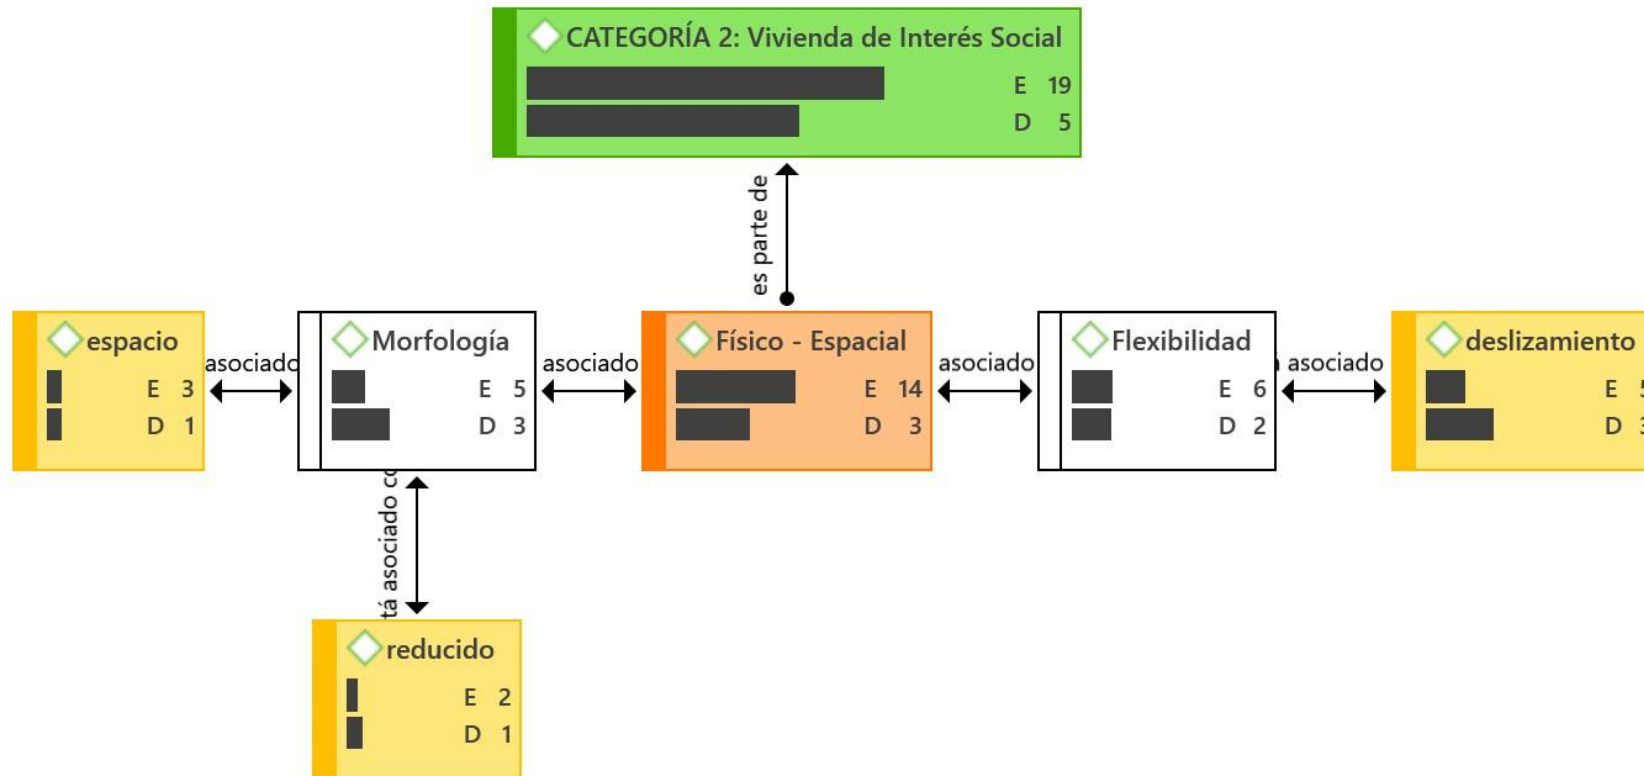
CATEGORÍA 2: Vivienda de Interés Social
E 19
D 5

es parte de

espacio
E 3
D 1

asociado

Morfología
E 5
D 3

asociado

Físico - Espacial
E 14
D 3

asociado

Flexibilidad
E 6
D 2

asociado

deslizamiento
E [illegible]
D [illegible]

tá asociado c

reducido
E 2
D 1